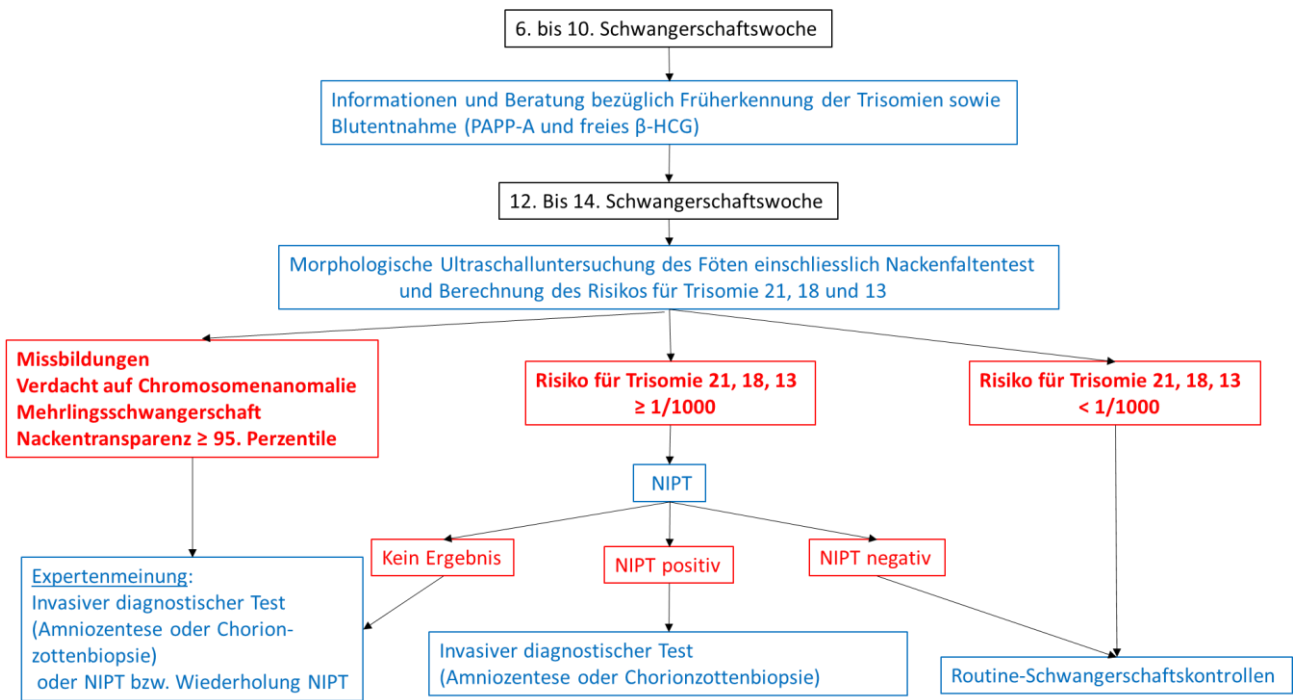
6. bis 10. Schwangerschaftswoche

Informationen und Beratung bezüglich Früherkennung der Trisomien sowie Blutentnahme (PAPP-A und freies β-HCG)

12. Bis 14. Schwangerschaftswoche

Morphologische Ultraschalluntersuchung des Föten einschliesslich Nackenfaltentest und Berechnung des Risikos für Trisomie 21, 18 und 13

Missbildungen
Verdacht auf Chromosomenanomalie
Mehrlingsschwangerschaft
Nackentransparenz ≥ 95. Perzentile

Risiko für Trisomie 21, 18, 13 ≥ 1/1000

Risiko für Trisomie 21, 18, 13 < 1/1000

NIPT

Kein Ergebnis

NIPT positiv

NIPT negativ

Expertenmeinung:
Invasiver diagnostischer Test (Amniozentese oder Chorionzottenbiopsie) oder NIPT bzw. Wiederholung NIPT

Invasiver diagnostischer Test (Amniozentese oder Chorionzottenbiopsie)

Routine-Schwangerschaftskontrollen